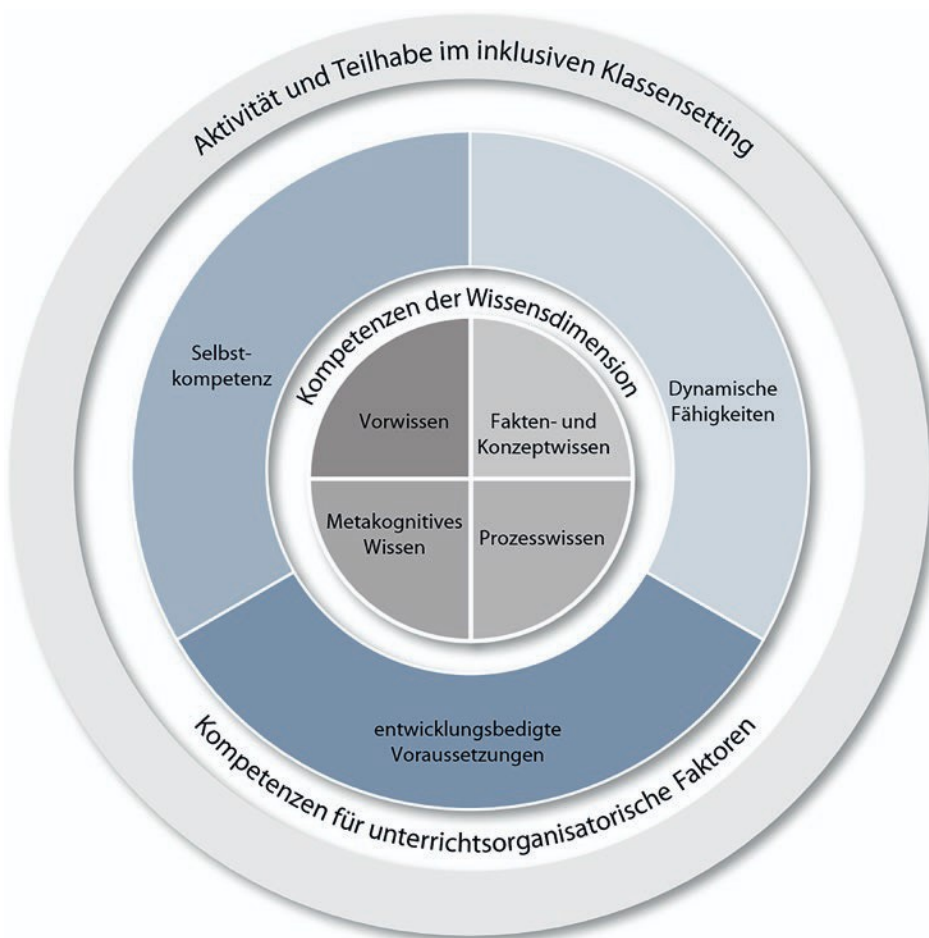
Aktivität und Teilhabe im inklusiven Klassensetting

Selbstkompetenz

Kompetenzen der Wissensdimension

Dynamische Fähigkeiten

Vorwissen

Fakten- und Konzeptwissen

Metakognitives Wissen

Prozesswissen

entwicklungsbedigte Voraussetzungen

Kompetenzen für unterrichtsorganisatorische Faktoren